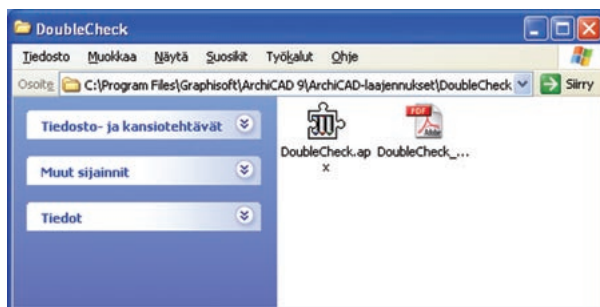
DoubleCheck

Tiedosto Muokkaa Näytä Suosikit Työkalut Ohje

Osoite C:\Program Files\Graphisoft\ArchiCAD 9\ArchiCAD-laajennukset\DoubleCheck Siirry

Tiedosto- ja kansiotehtävät

Muut sijainnit

Tiedot

DoubleCheck.apx

PDF

DoubleCheck_...